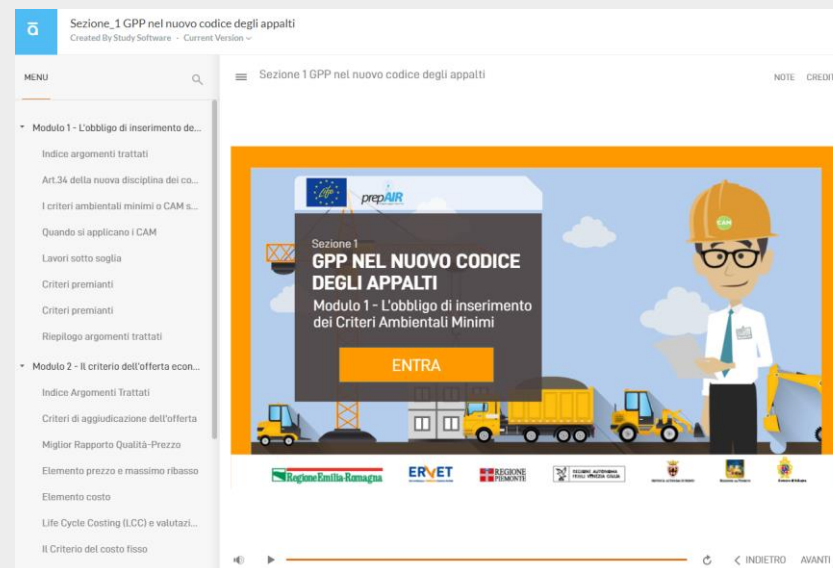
a

Sezione_1 GPP nel nuovo codice degli appalti
Created By Study Software - Current Version

MENU

Modulo 1 - L'obbligo di inserimento de...
Indice argomenti trattati
Art.34 della nuova disciplina dei co...
I criteri ambientali minimi o CAM s...
Quando si applicano i CAM
Lavori sotto soglia
Criteri premianti
Criteri premianti
Riepilogo argomenti trattati
Modulo 2 - Il criterio dell'offerta econ...
Indice Argomenti Trattati
Criteri di aggiudicazione dell'offerta
Miglior Rapporto Qualità-Prezzo
Elemento prezzo e massimo ribasso
Elemento costo
Life Cycle Costing (LCC) e valutazi...
Il Criterio del costo fisso

Sezione 1 GPP nel nuovo codice degli appalti

NOTE CREDIT

life prepAIR

CAM

Sezione 1
GPP NEL NUOVO CODICE DEGLI APPALTI
Modulo 1 - L'obbligo di inserimento dei Criteri Ambientali Minimi

ENTRA

Regione Emilia-Romagna ERVET REGIONE PIEMONTE

< INDIETRO AVANTI